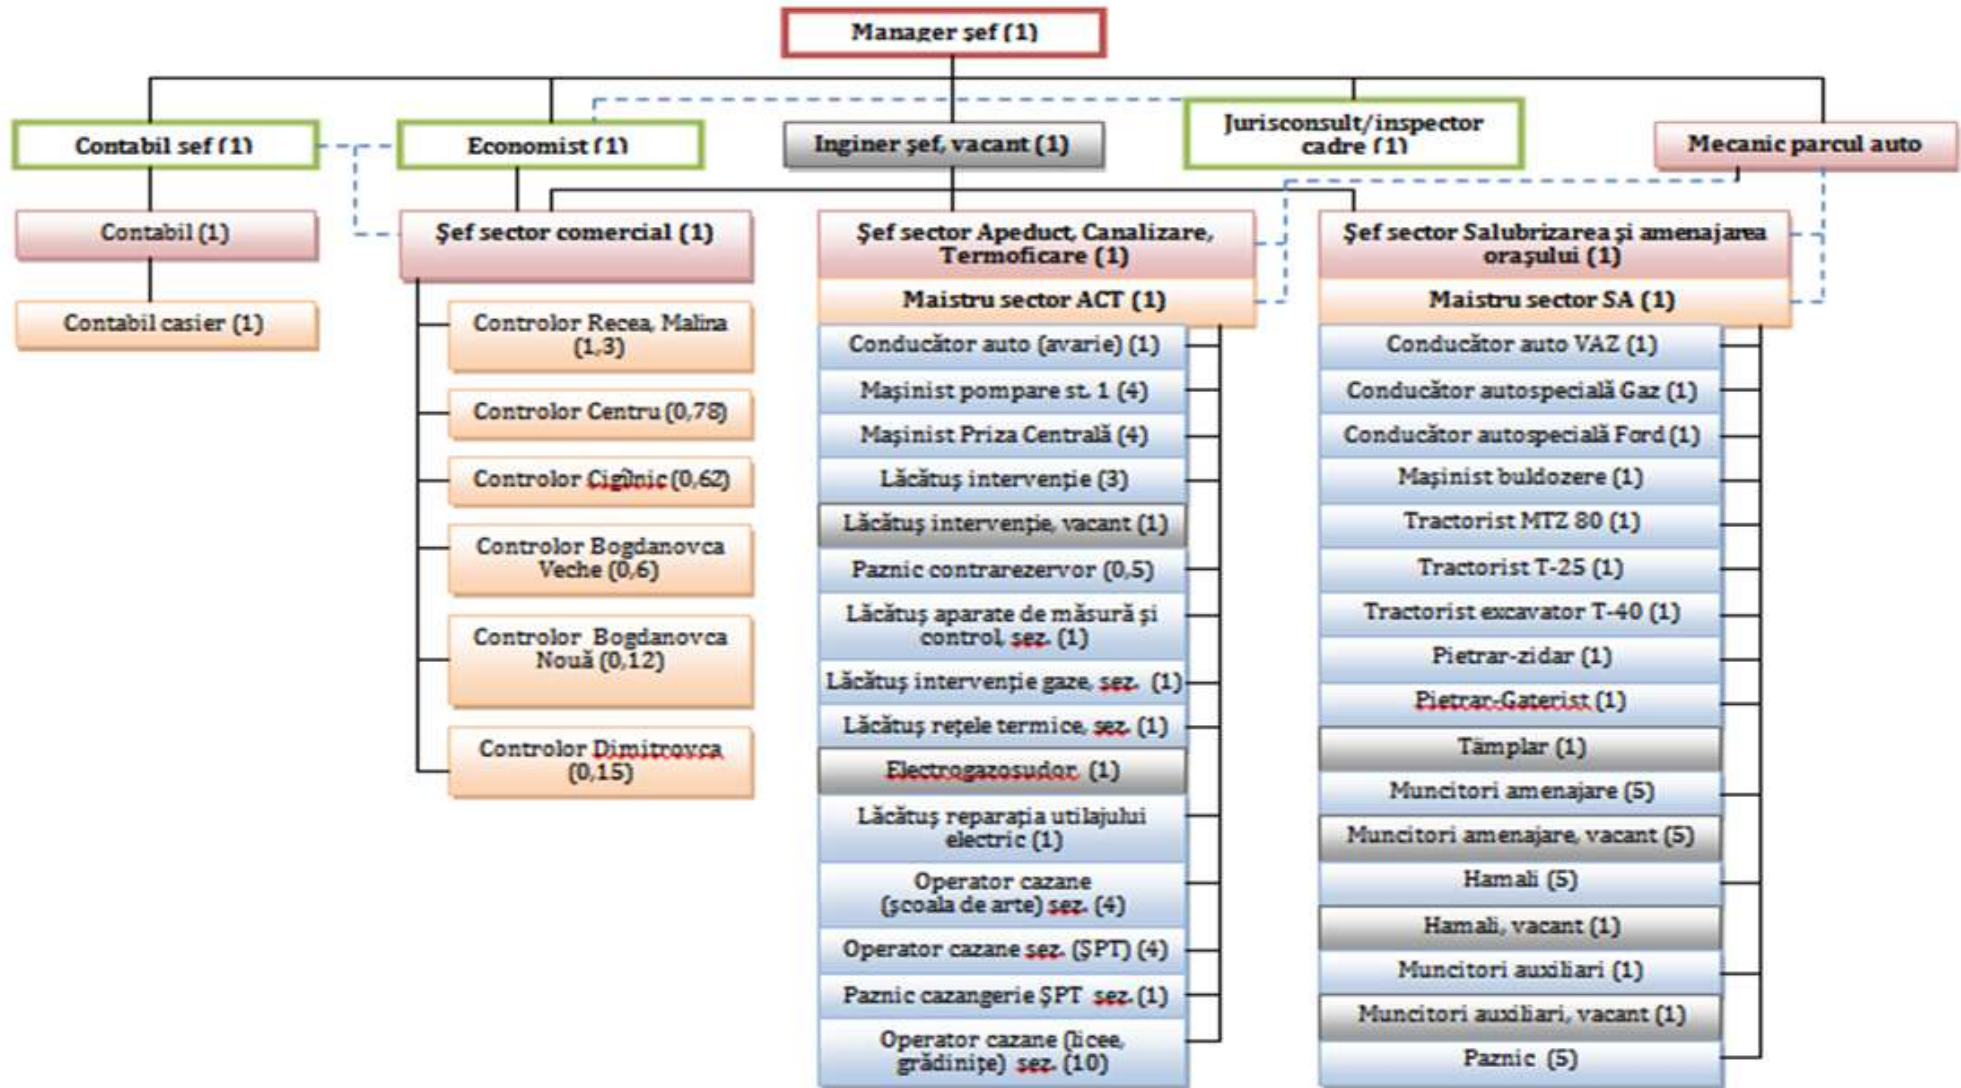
Manager şef (1)

Contabil sef (1)

Economist (1)

Inginer şef, vacant (1)

Jurisconsult/inspector cadre (1)

Mecanic parcul auto

Contabil (1)

Contabil casier (1)

Şef sector comercial (1)

Controlor Recea, Malina (1,3)

Controlor Centru (0,78)

Controlor Cigîlnic (0,62)

Controlor Bogdanovca Veche (0,6)

Controlor Bogdanovca Nouă (0,12)

Controlor Dimitrovca (0,15)

Şef sector Apeduct, Canalizare, Termoficare (1)

Maistru sector ACT (1)

Conducător auto (avarie) (1)

Maşinist pompare st. 1 (4)

Maşinist Priza Centrală (4)

Lăcătuş intervenţie (3)

Lăcătuş intervenţie, vacant (1)

Paznic contrarezervor (0,5)

Lăcătuş aparate de măsură şi control, sez. (1)

Lăcătuş intervenţie gaze, sez. (1)

Lăcătuş reţele termice, sez. (1)

Electrogazosudor (1)

Lăcătuş reparaţia utilajului electric (1)

Operator cazane (şcoala de arte) sez. (4)

Operator cazane sez. (ŞPT) (4)

Paznic cazangerie ŞPT sez. (1)

Operator cazane (licee, grădiniţe) sez. (10)

Şef sector Salubrizarea şi amenajarea oraşului (1)

Maistru sector SA (1)

Conducător auto VAZ (1)

Conducător autospecială Gaz (1)

Conducător autospecială Ford (1)

Maşinist buldozere (1)

Tractorist MTZ 80 (1)

Tractorist T-25 (1)

Tractorist excavator T-40 (1)

Pietrar-zidar (1)

Pietrar-Gaterist (1)

Tâmplar (1)

Muncitori amenajare (5)

Muncitori amenajare, vacant (5)

Hamali (5)

Hamali, vacant (1)

Muncitori auxiliari (1)

Muncitori auxiliari, vacant (1)

Paznic (5)